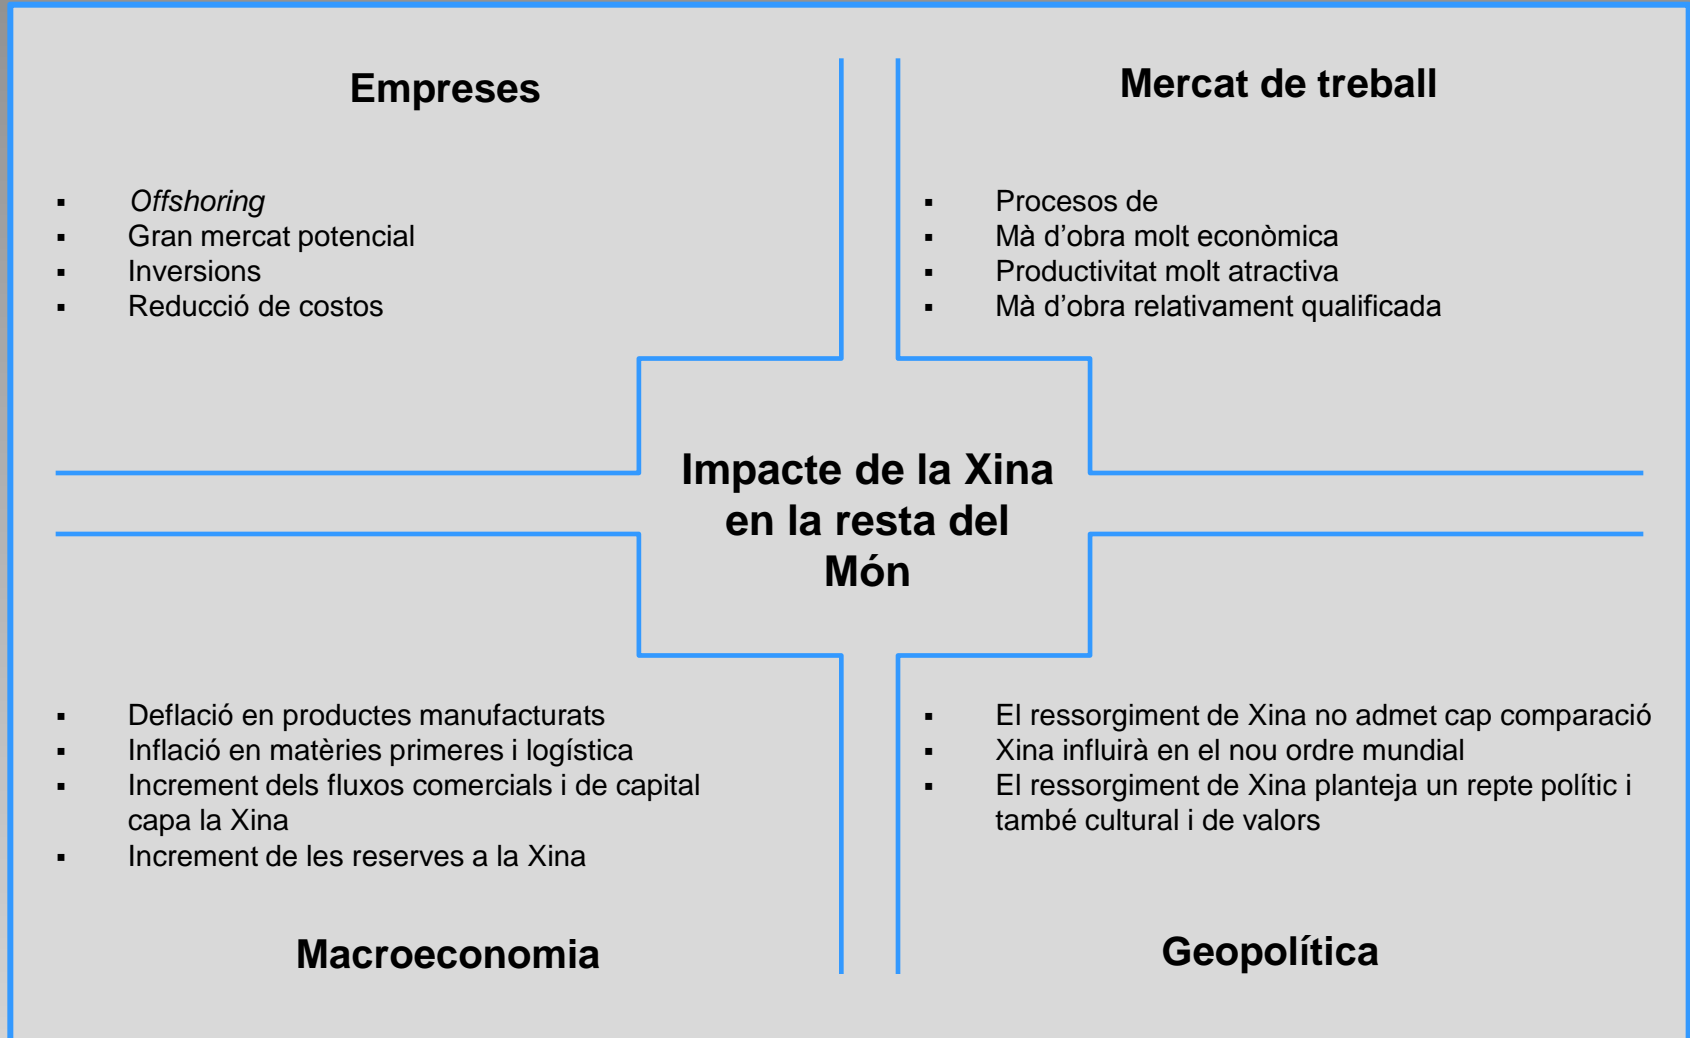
Empreses

- *Offshoring*
- Gran mercat potencial
- Inversions
- Reducció de costos

Mercat de treball

- Procesos de
- Mà d'obra molt econòmica
- Productivitat molt atractiva
- Mà d'obra relativament qualificada

Impacte de la Xina en la resta del Món

- Deflació en productes manufacturats
- Inflació en matèries primeres i logística
- Increment dels fluxos comercials i de capital capa la Xina
- Increment de les reserves a la Xina

Macroeconomia

- El ressorgiment de Xina no admet cap comparació
- Xina influirà en el nou ordre mundial
- El ressorgiment de Xina planteja un repte polític i també cultural i de valors

Geopolítica